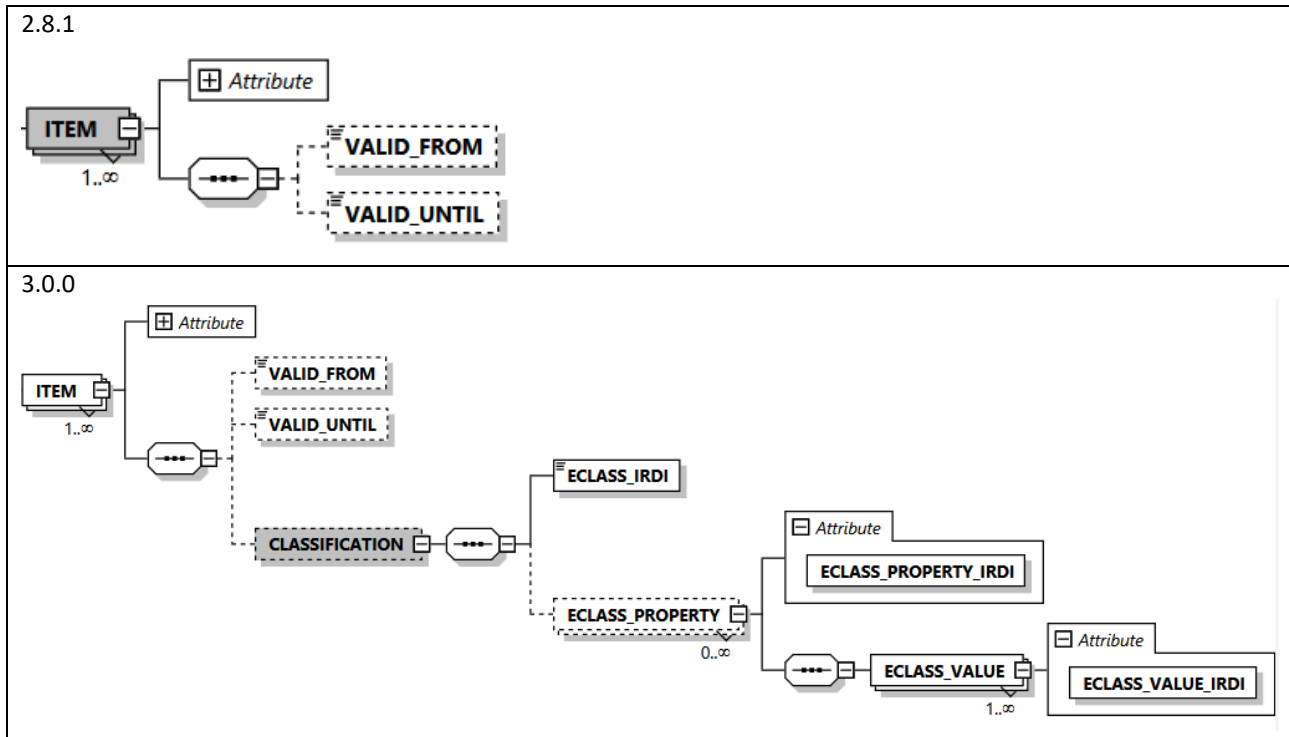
2.8.1

Attribute

ITEM

1..∞

VALID_FROM

VALID_UNTIL

3.0.0

Attribute

ITEM

1..∞

VALID_FROM

VALID_UNTIL

ECLASS_IRDI

CLASSIFICATION

Attribute

ECLASS_PROPERTY_IRDI

ECLASS_PROPERTY

0..∞

Attribute

ECLASS_VALUE

ECLASS_VALUE_IRDI

1..∞